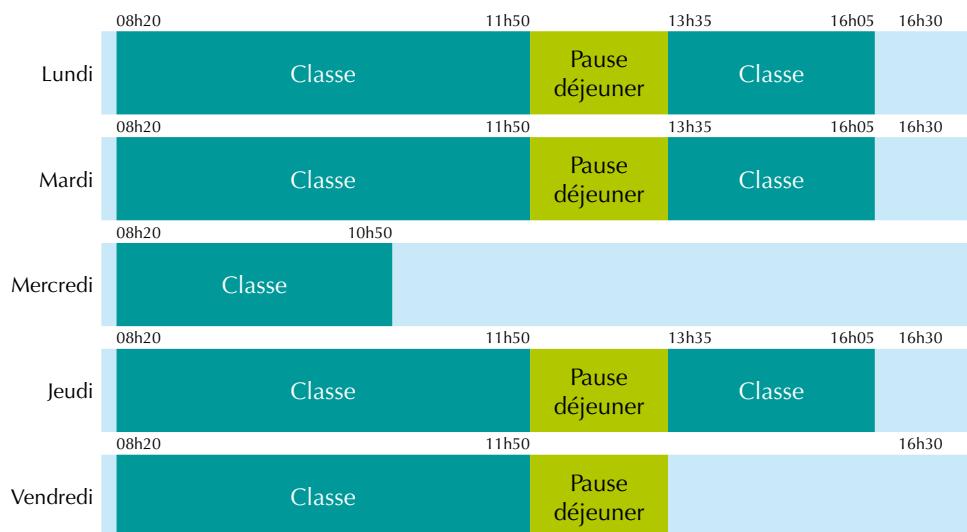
08h20 11h50 13h35 16h05 16h30

Lundi Classe Pause déjeuner Classe

08h20 11h50 13h35 16h05 16h30

Mardi Classe Pause déjeuner Classe

08h20 10h50

Mercredi Classe

08h20 11h50 13h35 16h05 16h30

Jeudi Classe Pause déjeuner Classe

08h20 11h50 16h30

Vendredi Classe Pause déjeuner